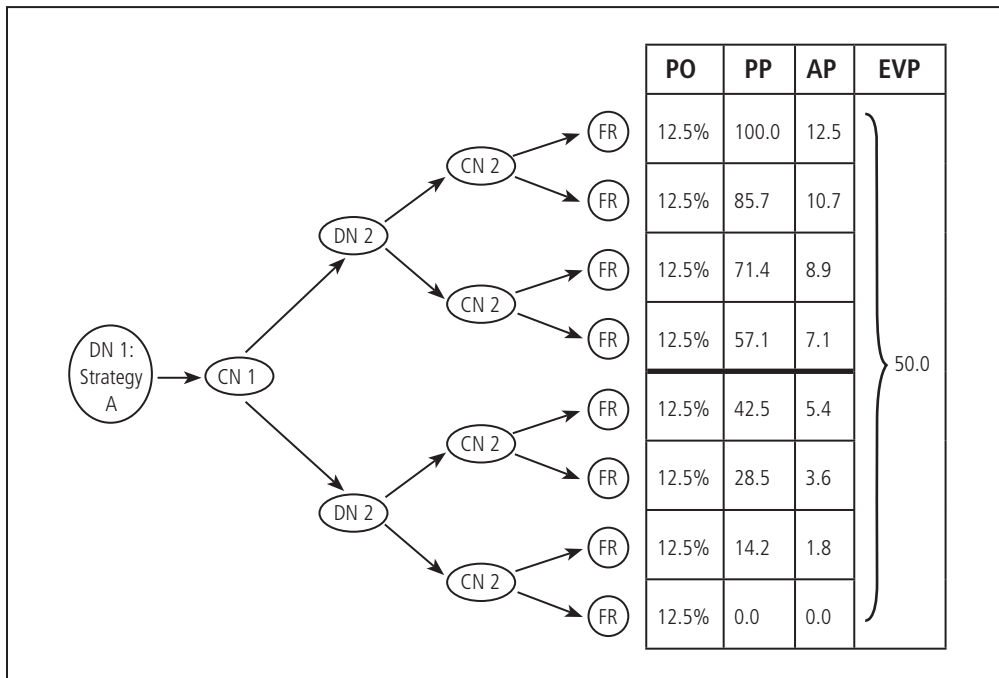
DN 1: Strategy A

CN 1

DN 2

DN 2

CN 2

CN 2

CN 2

CN 2

FR

FR

FR

FR

FR

FR

FR

FR

| PO | PP | AP | EVP |
|---|---|---|---|
| 12.5% | 100.0 | 12.5 | 50.0 |
| 12.5% | 85.7 | 10.7 | |
| 12.5% | 71.4 | 8.9 | |
| 12.5% | 57.1 | 7.1 | |
| 12.5% | 42.5 | 5.4 | |
| 12.5% | 28.5 | 3.6 | |
| 12.5% | 14.2 | 1.8 | |
| 12.5% | 0.0 | 0.0 | |